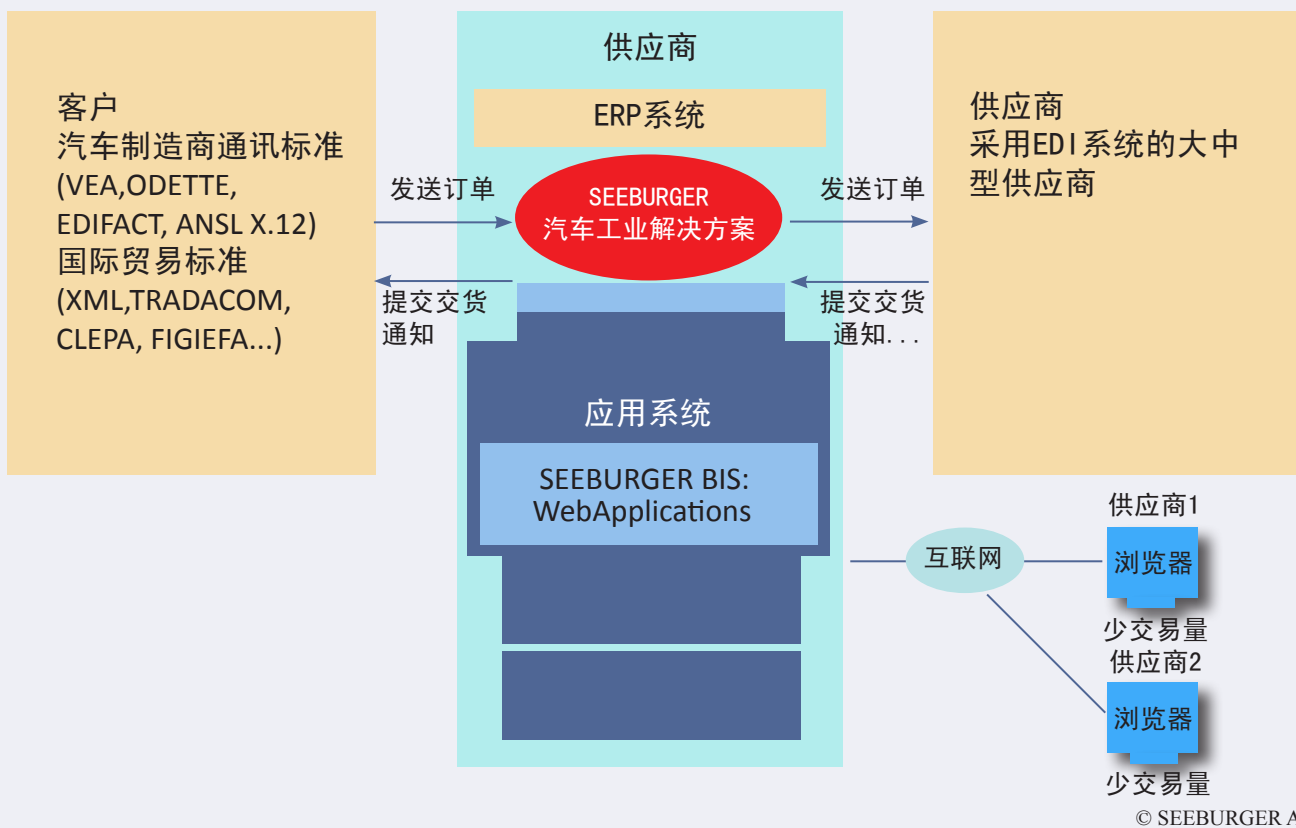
客户
汽车制造商通讯标准
(VEA,ODETTE,
EDIFACT, ANSL X.12)
国际贸易标准
(XML,TRADACOM,
CLEPA, FIGIEFA...)

供应商

ERP系统

发送订单

SEEBURGER
汽车工业解决方案

发送订单

供应商
采用EDI系统的大中型供应商

提交交货
通知

提交交货
通知...

应用系统

SEEBURGER BIS:
WebApplications

互联网

供应商1
浏览器
少交易量

供应商2
浏览器
少交易量

© SEEBURGER A